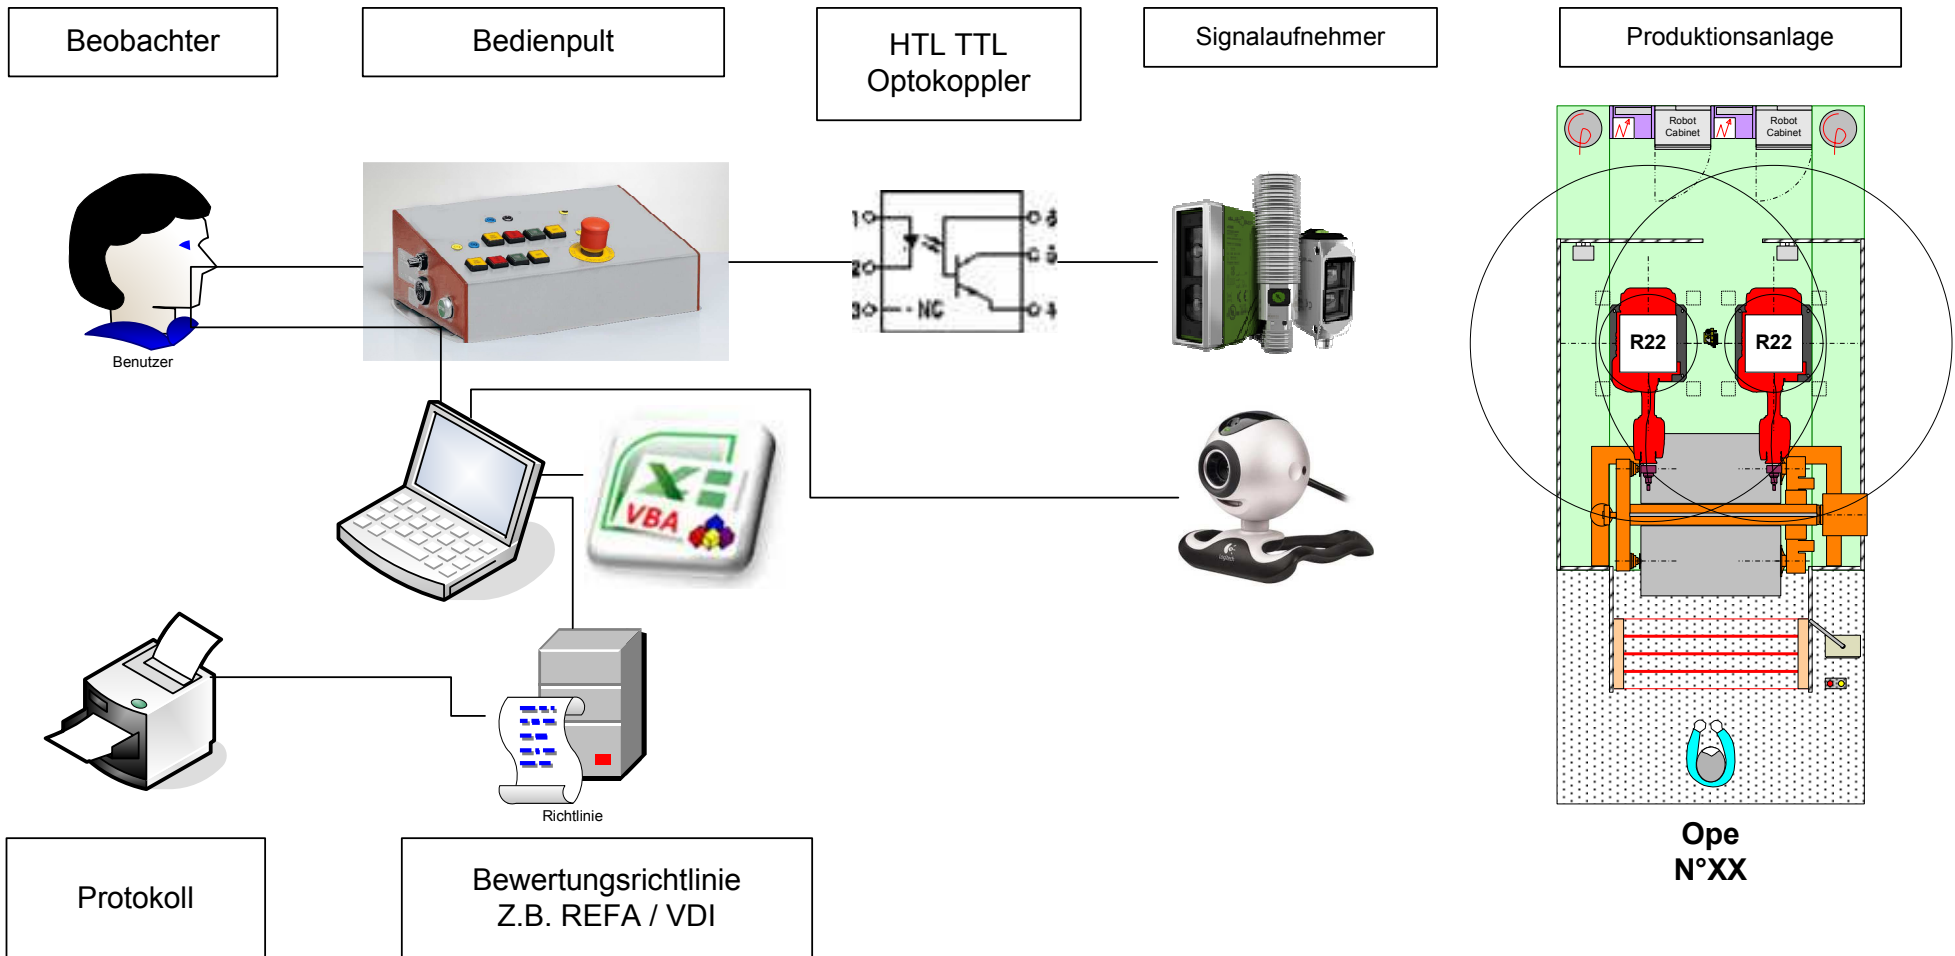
Beobachter

Bedienpult

HTL TTL
Optokoppler

Signalaufnehmer

Produktionsanlage

Robot Cabinet

Robot Cabinet

Benutzer

1
2
3
NC
6
5
4

R22

R22

VBA

Richtlinie

Ope
N°XX

Protokoll

Bewertungsrichtlinie
Z.B. REFA / VDI